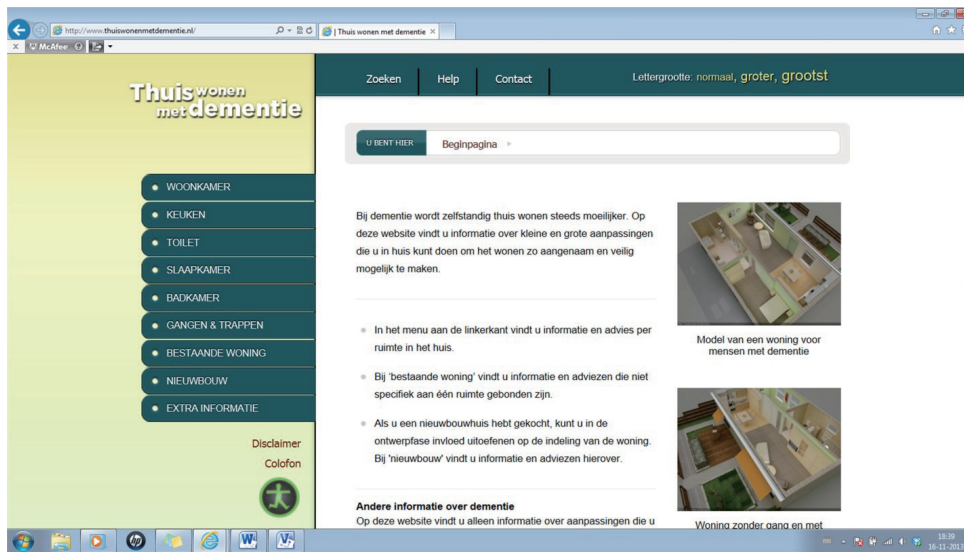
http://www.thuiswonenmetdementie.nl/
Thuis wonen met dementie ×
McAfee

Thuis wonen met dementie

Zoeken Help Contact

Lettergrootte: normaal, groter, grootst

U BENT HIER Beginpagina

WOONKAMER
KEUKEN
TOILET
SLAAPKAMER
BADKAMER
GANGEN & TRAPPEN
BESTAANDE WONING
NIEUWBOUW
EXTRA INFORMATIE

Disclaimer
Colofon

Bij dementie wordt zelfstandig thuis wonen steeds moeilijker. Op deze website vindt u informatie over kleine en grote aanpassingen die u in huis kunt doen om het wonen zo aangenaam en veilig mogelijk te maken.

In het menu aan de linkerkant vindt u informatie en advies per ruimte in het huis.

Bij 'bestaande woning' vindt u informatie en adviezen die niet specifiek aan één ruimte gebonden zijn.

Als u een nieuwbouwhuis hebt gekocht, kunt u in de ontwerpfase invloed uitoefenen op de indeling van de woning. Bij 'nieuwbouw' vindt u informatie en adviezen hierover.

Andere informatie over dementie
Op deze website vindt u alleen informatie over aanpassingen die u

Model van een woning voor mensen met dementie

Woning zonder gang en met

18:39
16-11-2013